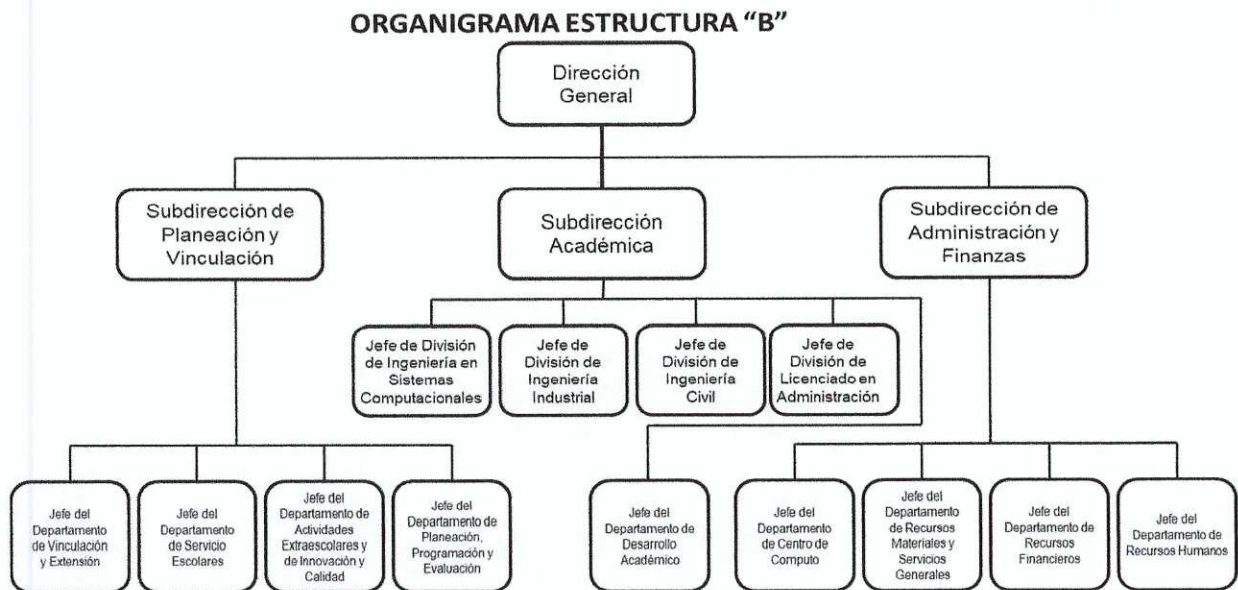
ORGANIGRAMA ESTRUCTURA "B"

Dirección General

Subdirección de Planeación y Vinculación

Subdirección Académica

Subdirección de Administración y Finanzas

Jefe de División de Ingeniería en Sistemas Computacionales

Jefe de División de Ingeniería Industrial

Jefe de División de Ingeniería Civil

Jefe de División de Licenciado en Administración

Jefe del Departamento de Vinculación y Extensión

Jefe del Departamento de Servicio Escolares

Jefe del Departamento de Actividades Extraescolares y de Innovación y Calidad

Jefe del Departamento de Planeación, Programación y Evaluación

Jefe del Departamento de Desarrollo Académico

Jefe del Departamento de Centro de Computo

Jefe del Departamento de Recursos Materiales y Servicios Generales

Jefe del Departamento de Recursos Financieros

Jefe del Departamento de Recursos Humanos